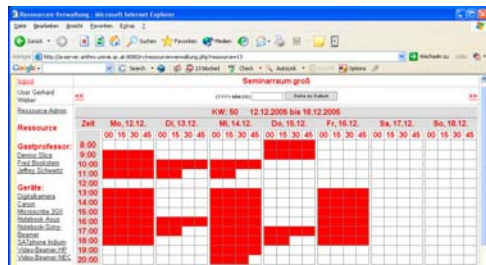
Ressourcen Verwaltung - Microsoft Internet Explorer

Datei Bearbeiten Ansicht Favoriten Extras ?

Zurück Suchen Favoriten Medien

Adresse http://a-server.anthro.univie.ac.at:8080/ressourcenverwaltung.php?ressource=3 Wechseln zu Links

Google - Search 23 blocked Check AutoLink AutoFill Options

logout

User Gerhard Weber

Ressource-Admin

Ressource

Gastprofessor:
Dennis Slice
Fred Bookstein
Jeffrey Schwartz

Geräte:
Digitalkamera
Canon
Microscribe 3DX
Notebook Asus
Notebook Sony
Beamer
SATphone Iridium
Video-Beamer HP
Video-Beamer NEC

Seminarraum groß

<< (YYYY-MM-DD) Gehe zu Datum >>

KW: 50 12.12.2005 bis 18.12.2005

| Zeit | Mo, 12.12. | Di, 13.12. | Mi, 14.12. | Do, 15.12. | Fr, 16.12. | Sa, 17.12. | So, 18.12. |
|---|---|---|---|---|---|---|---|
| | 00 15 30 45 | 00 15 30 45 | 00 15 30 45 | 00 15 30 45 | 00 15 30 45 | 00 15 30 45 | 00 15 30 45 |
| 8:00 | | | | | | | |
| 9:00 | | | | | | | |
| 10:00 | | | | | | | |
| 11:00 | | | | | | | |
| 12:00 | | | | | | | |
| 13:00 | | | | | | | |
| 14:00 | | | | | | | |
| 15:00 | | | | | | | |
| 16:00 | | | | | | | |
| 17:00 | | | | | | | |
| 18:00 | | | | | | | |
| 19:00 | | | | | | | |
| 20:00 | | | | | | | |